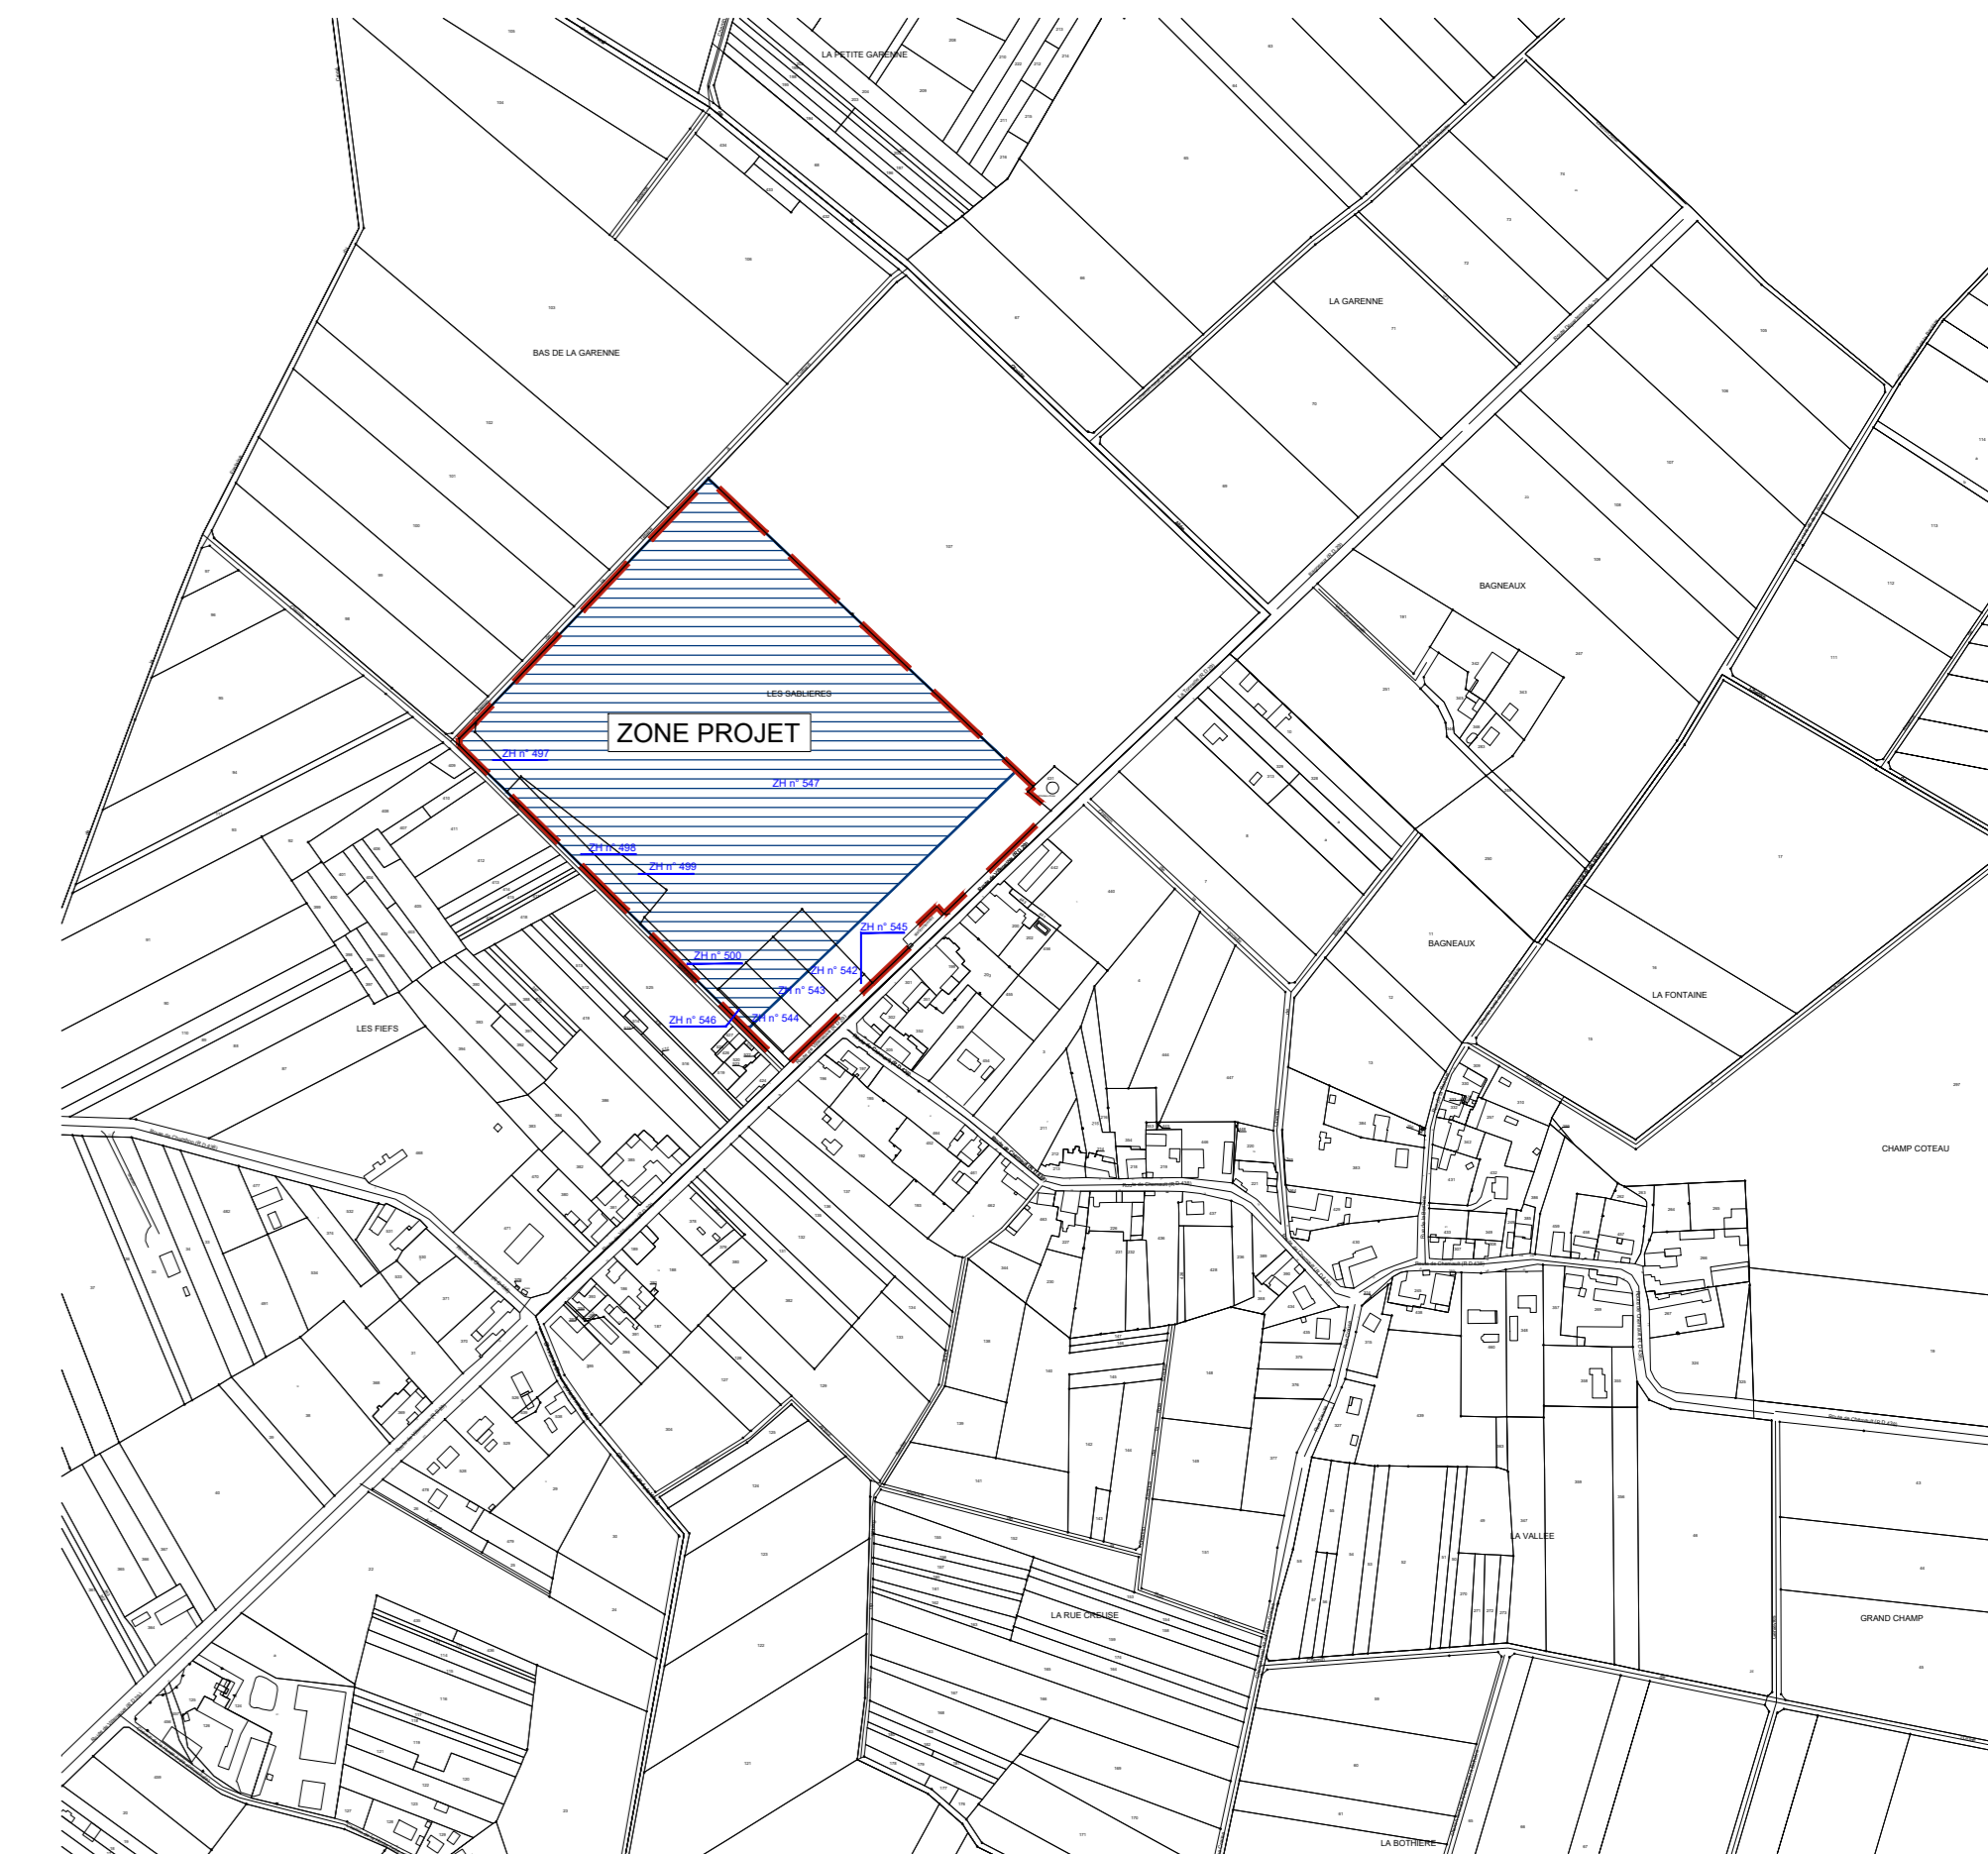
LA PETITE GARENNE

LA GARENNE

BAS DE LA GARENNE

BAGNEAUX

LES SABLIERES

ZONE PROJET

ZH n° 497

ZH n° 547

ZH n° 498

ZH n° 499

ZH n° 545

ZH n° 500

ZH n° 542

ZH n° 543

ZH n° 546

ZH n° 544

BAGNEAUX

LA FONTAINE

LES FIEFS

CHAMP COTEAU

LA VALLEE

LA RUE CREUSE

GRAND CHAMP

LA BOTHIERE